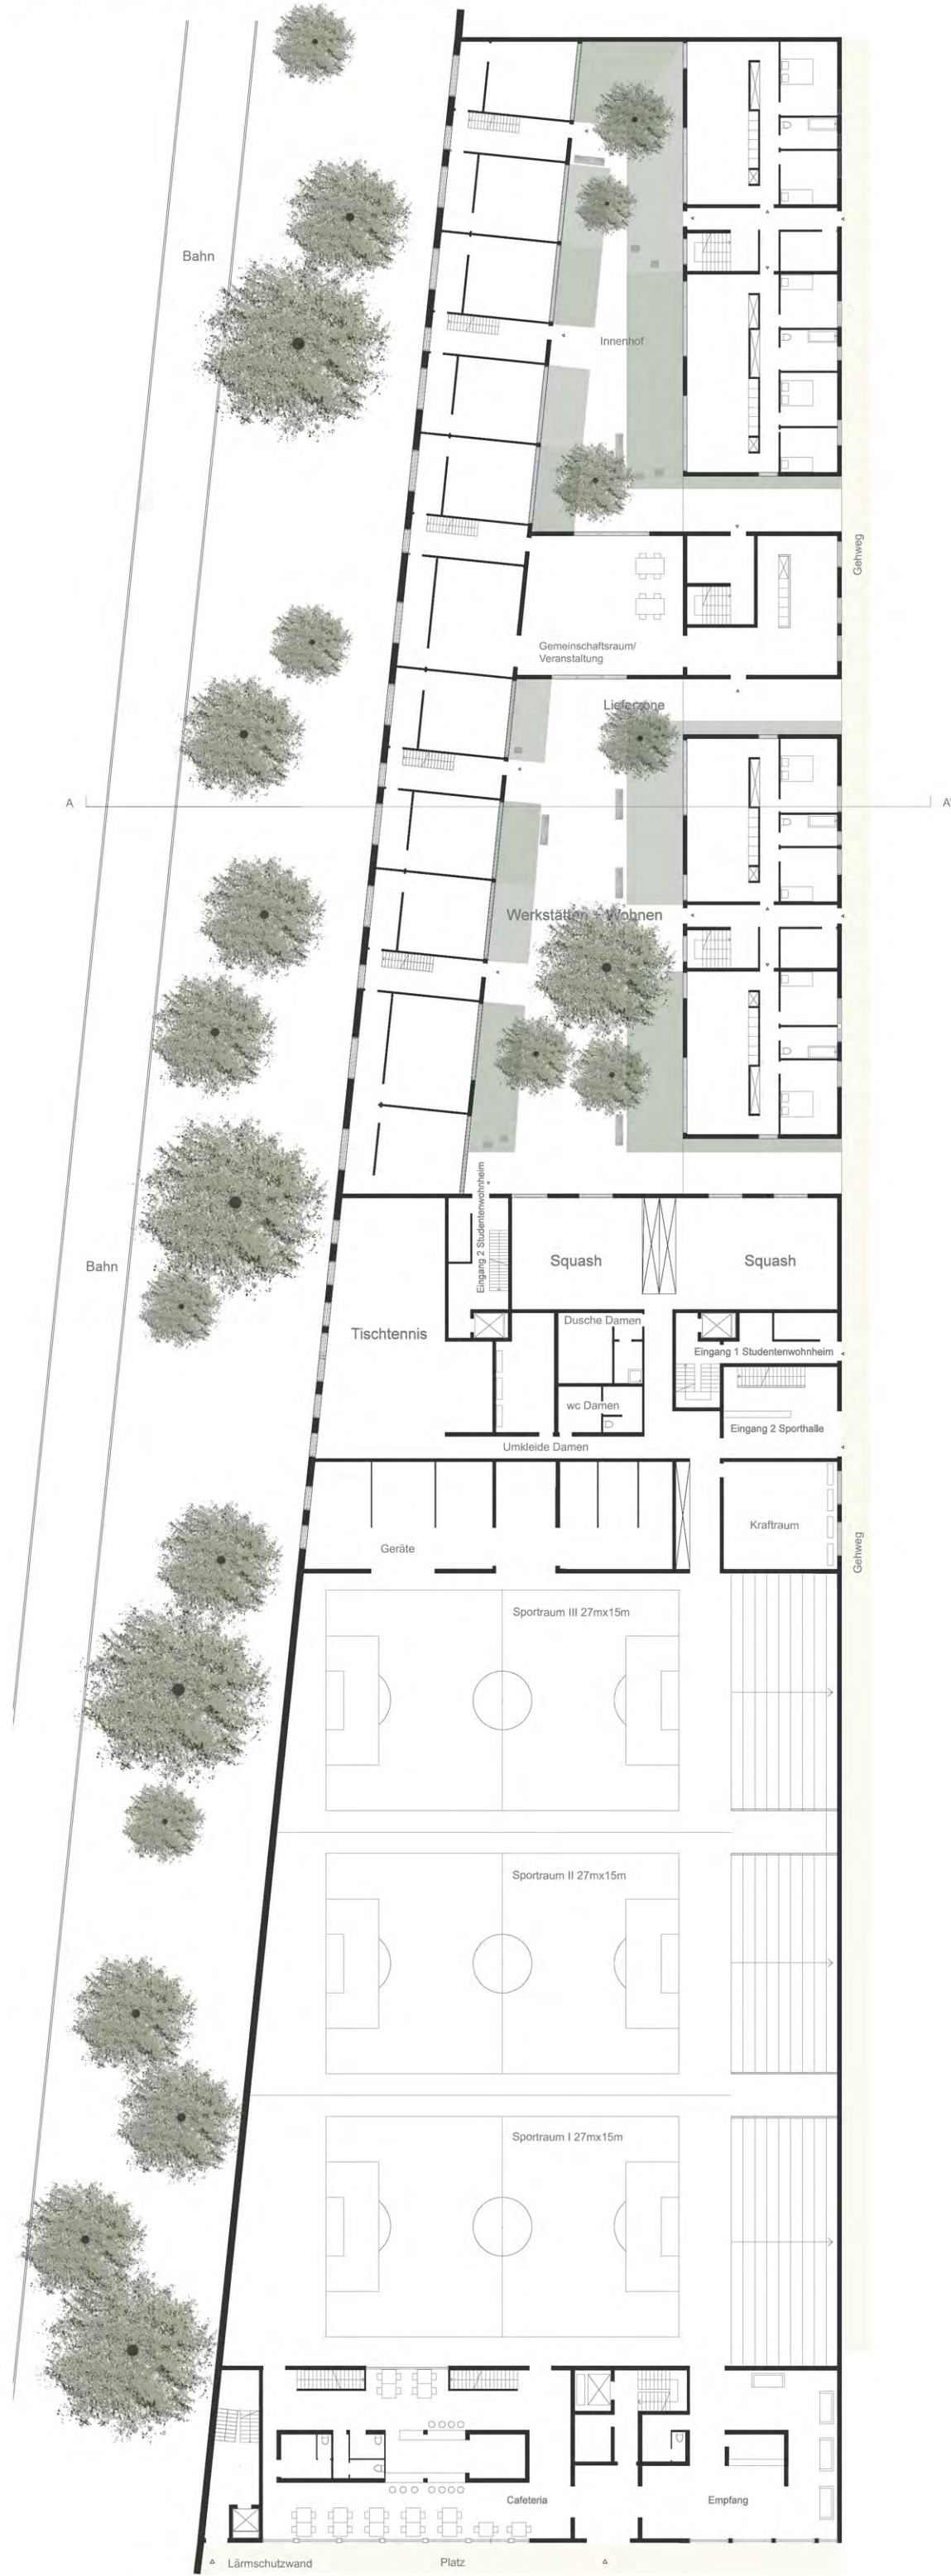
Bahn

Innenhof

Gehweg

Gemeinschaftsraum/ Veranstaltung

Lieferzone

A

A'

Werkstätten - Wohnen

Bahn

Eingang 2 Studentenwohnheim

Squash

Squash

Tischtennis

Dusche Damen

Eingang 1 Studentenwohnheim

wc Damen

Eingang 2 Sporthalle

Umkleide Damen

Kraftraum

Geräte

Gehweg

Sportraum III 27mx15m

Sportraum II 27mx15m

Sportraum I 27mx15m

Cafeteria

Empfang

Lärmschutzwand

Platz